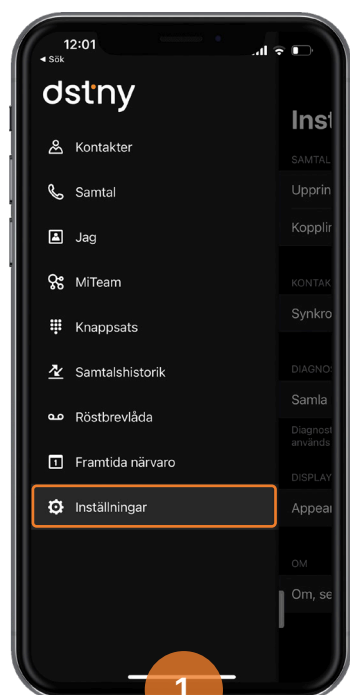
12:01
◂ Sök

dstny

Kontakter

Samtal

Jag

MiTeam

Knappsats

Samtalshistorik

Röstbrevlåda

Framtida närvaro

Inställningar

Inst

SAMTAL

Upprin

Kopplir

KONTAK

Synkro

DIAGNOS

Samla

Diagnost
används

DISPLAY

Appear

OM

Om, se

1